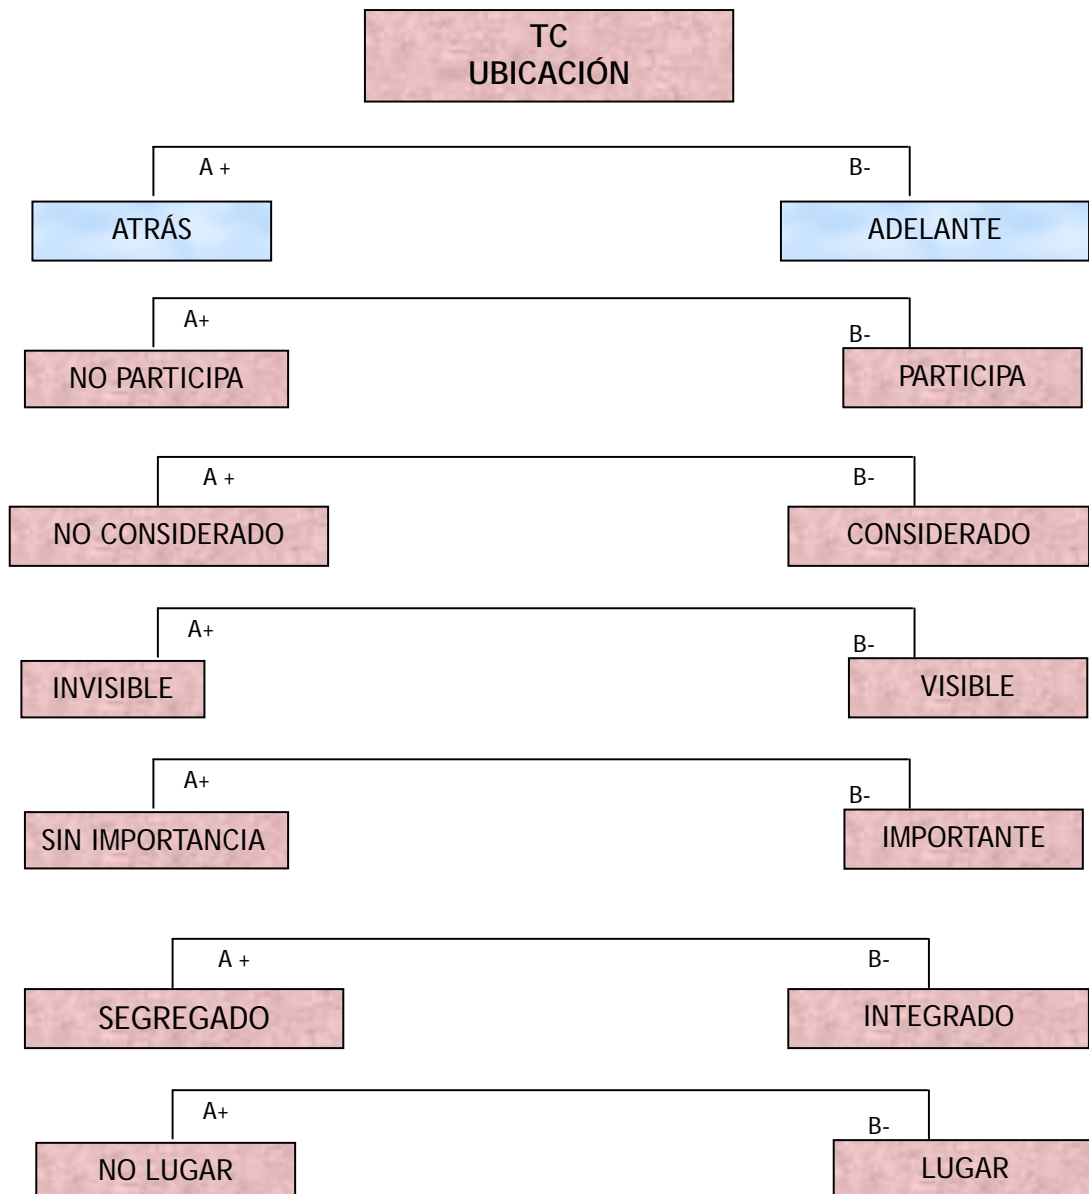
TC
UBICACIÓN

A +
B-
ATRÁS
ADELANTE

A+
B-
NO PARTICIPA
PARTICIPA

A +
B-
NO CONSIDERADO
CONSIDERADO

A+
B-
INVISIBLE
VISIBLE

A+
B-
SIN IMPORTANCIA
IMPORTANTE

A +
B-
SEGREGADO
INTEGRADO

A+
B-
NO LUGAR
LUGAR